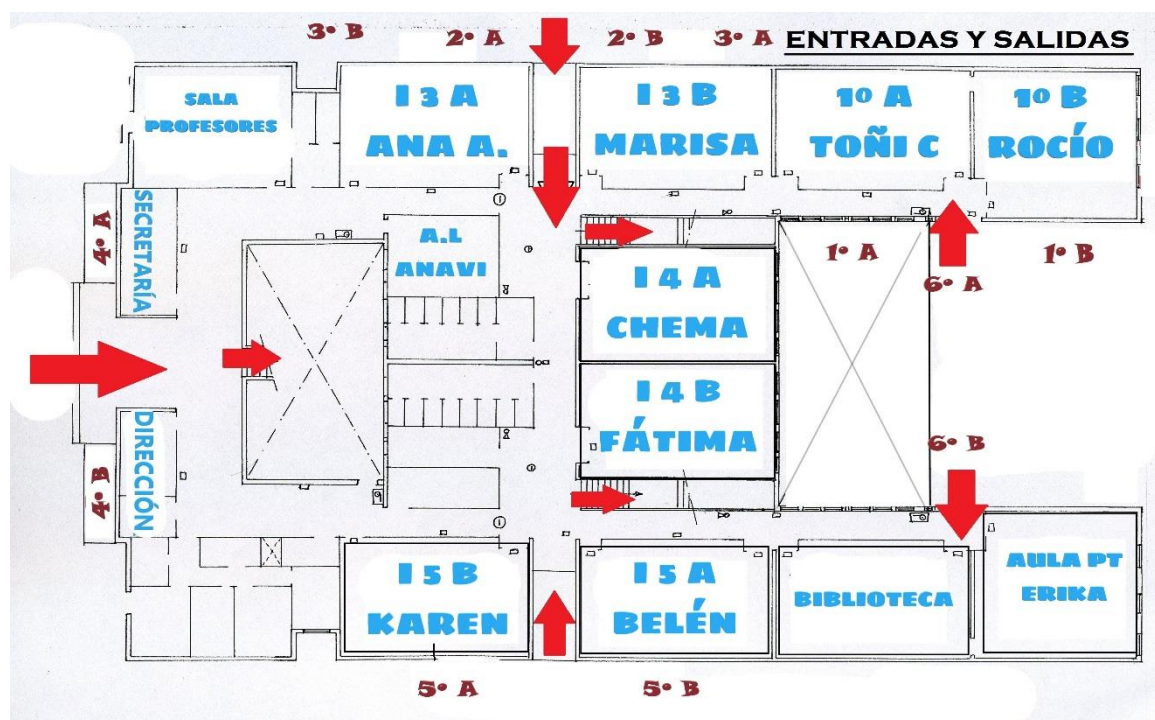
3º B
2º A
2º B
3º A
ENTRADAS Y SALIDAS

SALA PROFESORES

I 3 A
ANA A.

I 3 B
MARISA

1º A
TOÑI C

1º B
ROCÍO

4º A

SECRETARÍA

A.L
ANAVI

1º A

1º B

6º A

I 4 A
CHEMA

I 4 B
FÁTIMA

6º B

DIRECCIÓN

4º B

I 5 B
KAREN

I 5 A
BELÉN

BIBLIOTECA

AULA PT
ERIKA

5º A

5º B